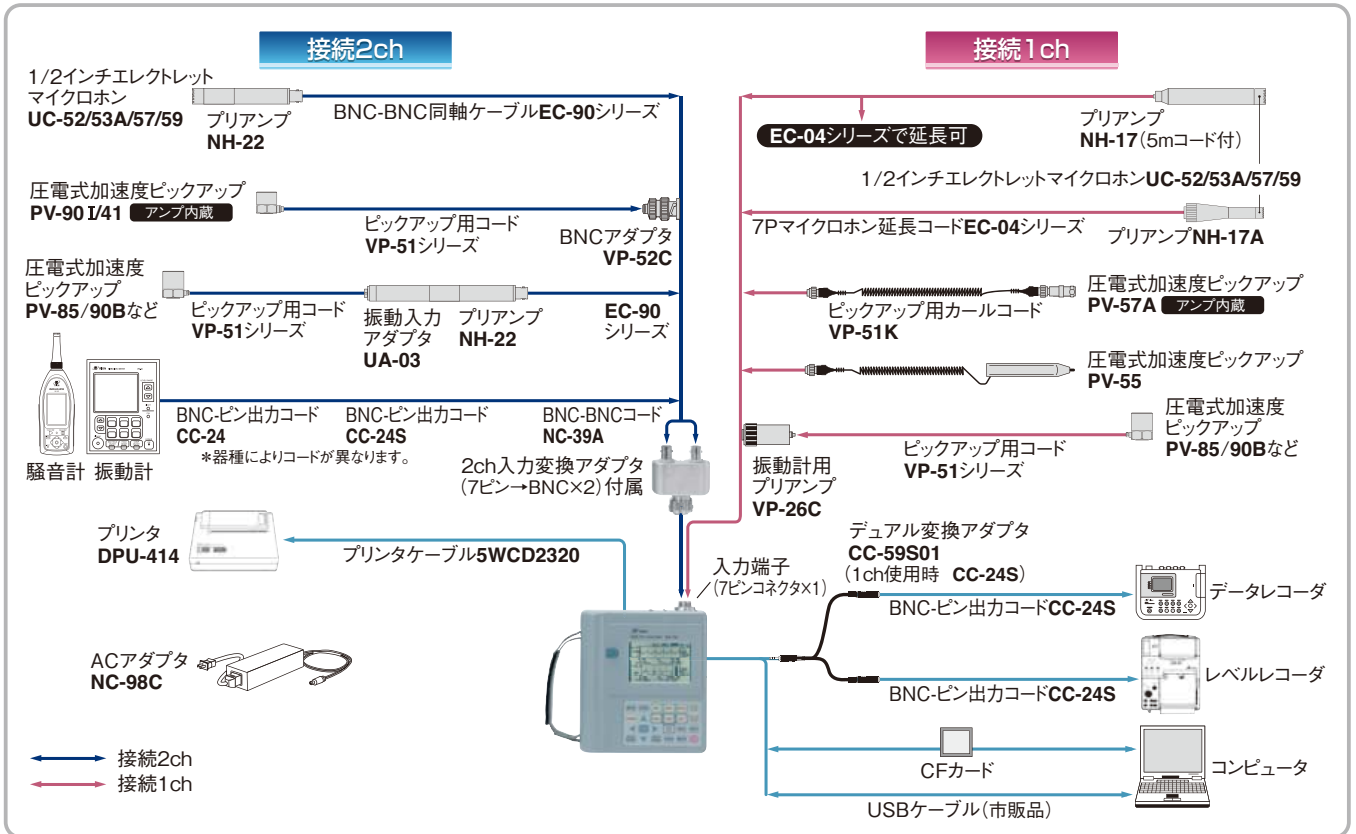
接続2ch

接続1ch

1/2インチエレクトレットマイクロホン
UC-52/53A/57/59

プリアンプ
NH-22

BNC-BNC同軸ケーブルEC-90シリーズ

EC-04シリーズで延長可

プリアンプ
NH-17(5mコード付)

1/2インチエレクトレットマイクロホンUC-52/53A/57/59

圧電式加速度ピックアップ
PV-90 I/41 アンプ内蔵

ピックアップ用コード
VP-51シリーズ

BNCアダプタ
VP-52C

7Pマイクロホン延長コードEC-04シリーズ

プリアンプNH-17A

圧電式加速度ピックアップ
PV-85/90Bなど

ピックアップ用コード
VP-51シリーズ

振動入力アダプタ
UA-03

プリアンプ
NH-22

EC-90
シリーズ

圧電式加速度ピックアップ
PV-57A アンプ内蔵

ピックアップ用カールコード
VP-51K

圧電式加速度ピックアップ
PV-55

BNC-ピン出力コード
CC-24

BNC-ピン出力コード
CC-24S

BNC-BNCコード
NC-39A

*器種によりコードが異なります。

騒音計 振動計

2ch入力変換アダプタ
(7ピン→BNC×2)付属

圧電式加速度ピックアップ
PV-85/90Bなど

ピックアップ用コード
VP-51シリーズ

振動計用プリアンプ
VP-26C

プリンタ
DPU-414

プリンタケーブル5WCD2320

入力端子
(7ピンコネクタ×1)

デュアル変換アダプタ
CC-59S01
(1ch使用時 CC-24S)

BNC-ピン出力コードCC-24S

データレコーダ

ACアダプタ
NC-98C

BNC-ピン出力コードCC-24S

レベルレコーダ

CFカード

コンピュータ

USBケーブル(市販品)

接続2ch
接続1ch